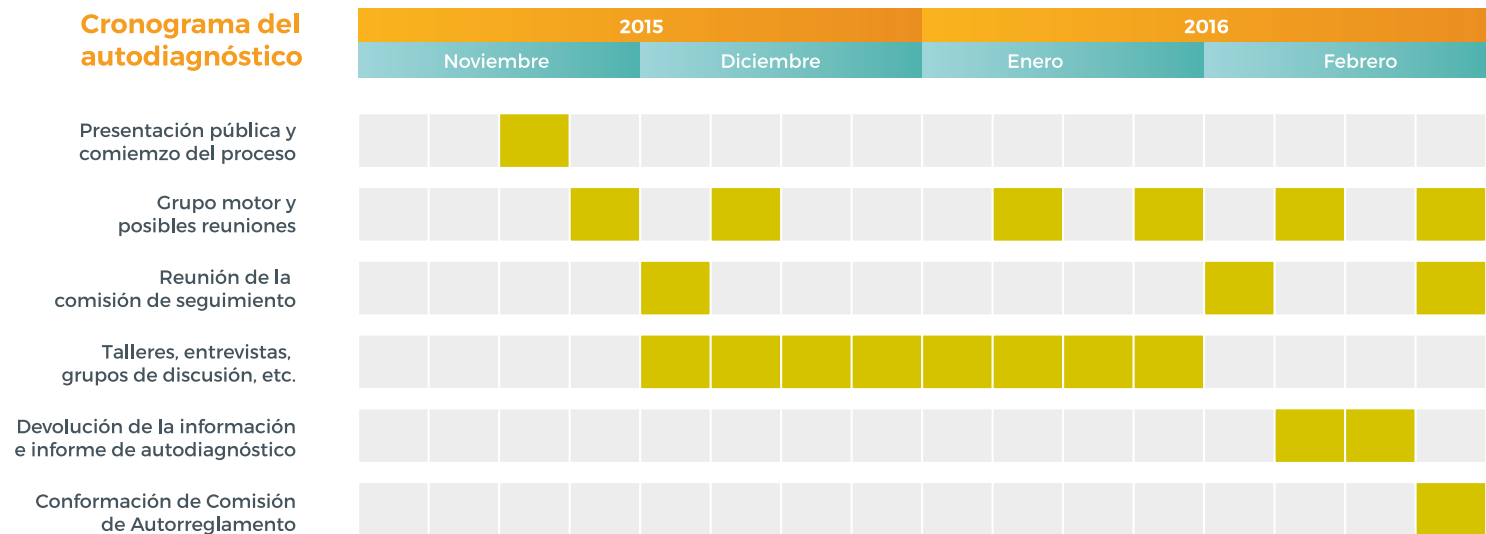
Cronograma del autodiagnóstico

| | 2015 | | 2016 | |
|---|---|---|---|---|
| | Noviembre | Diciembre | Enero | Febrero |
| Presentación pública y comiemzo del proceso | | | | |
| Grupo motor y posibles reuniones | | | | |
| Reunión de la comisión de seguimiento | | | | |
| Talleres, entrevistas, grupos de discusión, etc. | | | | |
| Devolución de la información e informe de autodiagnóstico | | | | |
| Conformación de Comisión de Autorreglamento | | | | |